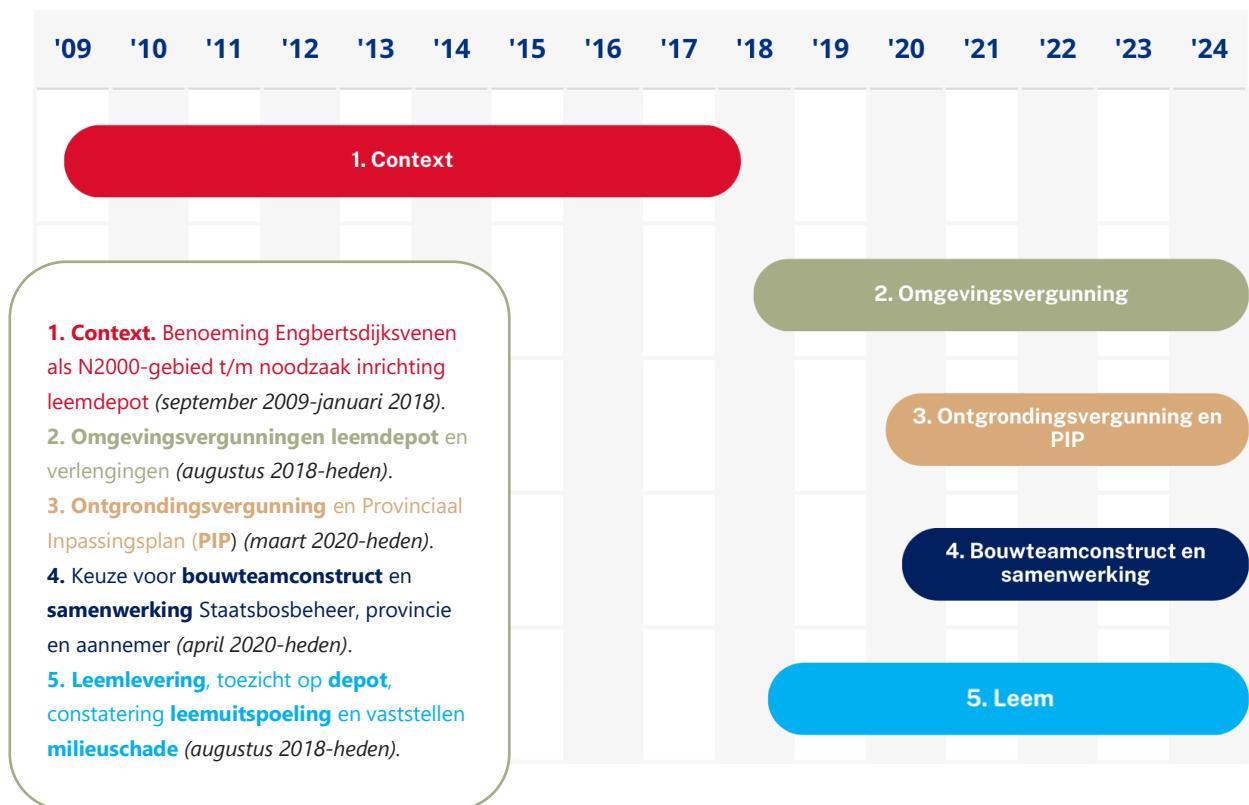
'09 '10 '11 '12 '13 '14 '15 '16 '17 '18 '19 '20 '21 '22 '23 '24

1. Context

2. Omgevingsvergunning

3. Ontgrondingsvergunning en PIP

4. Bouwteamconstruct en samenwerking

5. Leem

1. Context. Benoeming Engbertsdijksvenen als N2000-gebied t/m noodzaak inrichting leemdepot (september 2009-januari 2018).
2. Omgevingsvergunningen leemdepot en verlengingen (augustus 2018-heden).
3. Ontgrondingsvergunning en Provinciaal Inpassingsplan (PIP) (maart 2020-heden).
4. Keuze voor bouwteamconstruct en samenwerking Staatsbosbeheer, provincie en aannemer (april 2020-heden).
5. Leemlevering, toezicht op depot, constatering leemuitspoeling en vaststellen milieuschade (augustus 2018-heden).